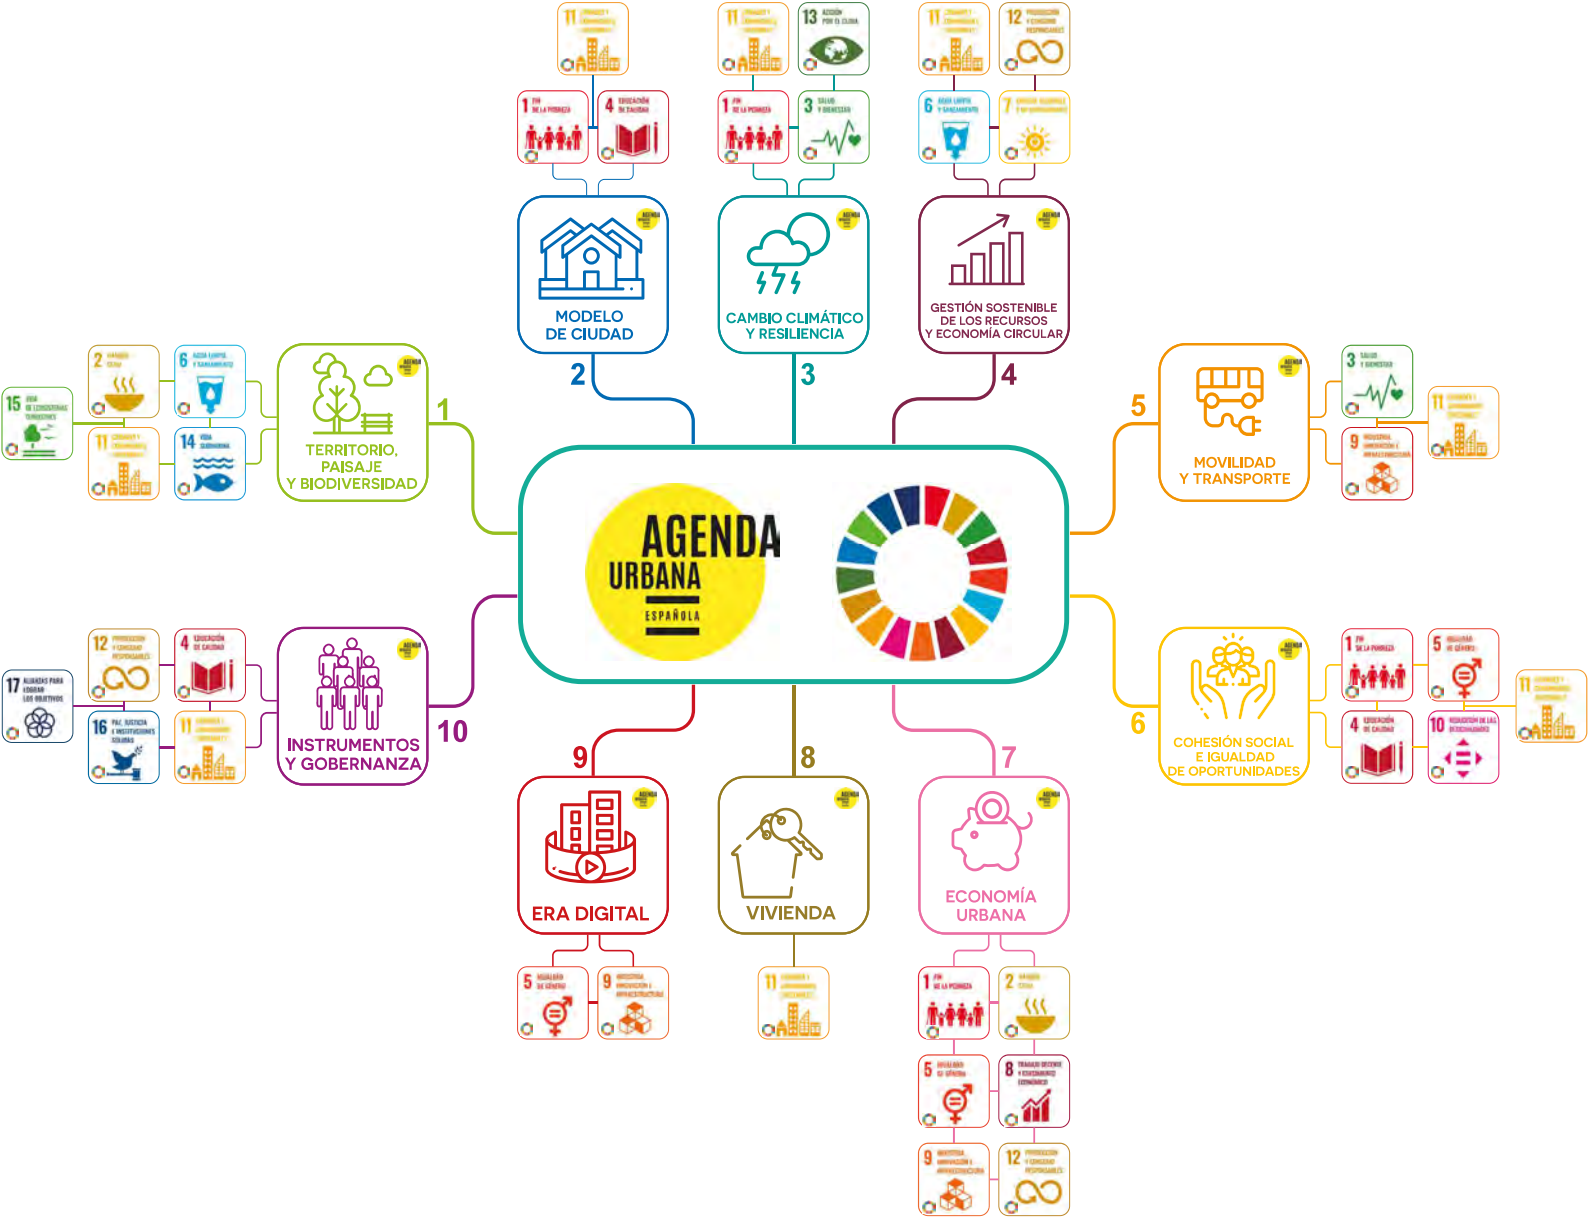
AGENDA URBANA ESPAÑOLA

1
TERRITORIO, PAISAJE Y BIODIVERSIDAD

2
MODELO DE CIUDAD

3
CAMBIO CLIMÁTICO Y RESILIENCIA

4
GESTIÓN SOSTENIBLE DE LOS RECURSOS Y ECONOMÍA CIRCULAR

5
MOVILIDAD Y TRANSPORTE

6
COHESIÓN SOCIAL E IGUALDAD DE OPORTUNIDADES

7
ECONOMÍA URBANA

8
VIVIENDA

9
ERA DIGITAL

10
INSTRUMENTOS Y GOBERNANZA

11
1 FIN DE LA POBREZA
4 EDUCACIÓN DE CALIDAD
11
13 ACCIÓN POR EL CLIMA
1 FIN DE LA POBREZA
3 SALUD Y BIENESTAR
11
12 PRODUCCIÓN Y CONSUMO RESPONSABLES
6 AGUA LIMPIA Y SANEAMIENTO
7
2 HAMBRE CERO
6 AGUA LIMPIA Y SANEAMIENTO
15 VIDA DE ECOSISTEMAS TERRESTRES
11
14 VIDA SUBMARINA
3 SALUD Y BIENESTAR
11
9 INDUSTRIA, INNOVACIÓN E INFRAESTRUCTURA
12 PRODUCCIÓN Y CONSUMO RESPONSABLES
4 EDUCACIÓN DE CALIDAD
17 ALIANZAS PARA LOGRAR LOS OBJETIVOS
16 PAZ, JUSTICIA E INSTITUCIONES SÓLIDAS
11
1 FIN DE LA POBREZA
5 IGUALDAD DE GÉNERO
11
4 EDUCACIÓN DE CALIDAD
10 REDUCCIÓN DE LAS DESIGUALDADES
5 IGUALDAD DE GÉNERO
9 INDUSTRIA, INNOVACIÓN E INFRAESTRUCTURA
11
1 FIN DE LA POBREZA
2 HAMBRE CERO
5 IGUALDAD DE GÉNERO
8 TRABAJO DECENTE Y CRECIMIENTO ECONÓMICO
9 INDUSTRIA, INNOVACIÓN E INFRAESTRUCTURA
12 PRODUCCIÓN Y CONSUMO RESPONSABLES